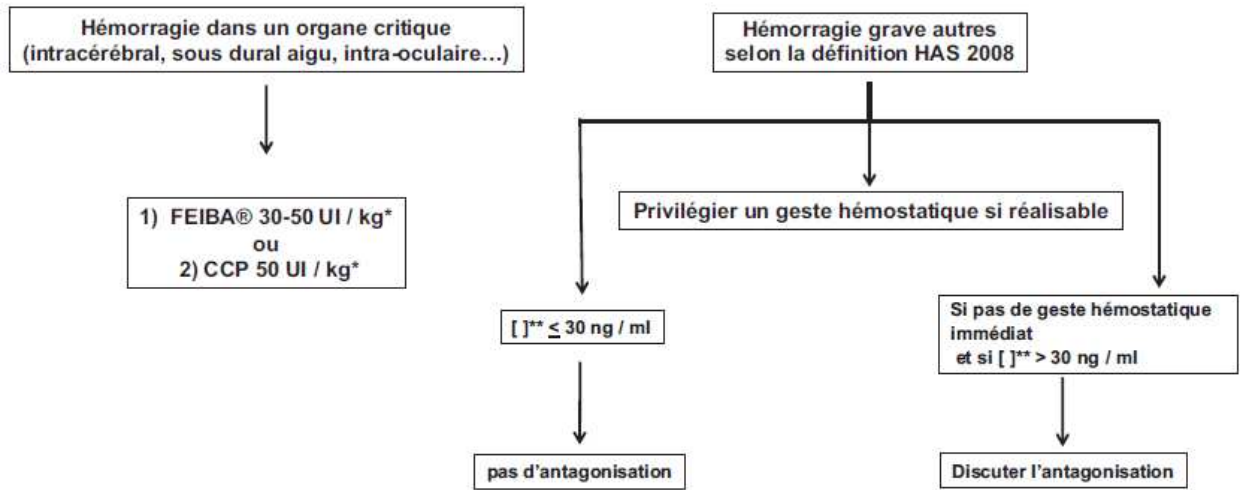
Hémorragie dans un organe critique (intracérébral, sous dural aigu, intra-oculaire…)

1) FEIBA® 30-50 UI / kg*
ou
2) CCP 50 UI / kg*

Hémorragie grave autres selon la définition HAS 2008

Privilégier un geste hémostatique si réalisable

[ ]** $\leq$ 30 ng / ml

pas d'antagonisation

Si pas de geste hémostatique immédiat
et si [ ]** > 30 ng / ml

Discuter l'antagonisation